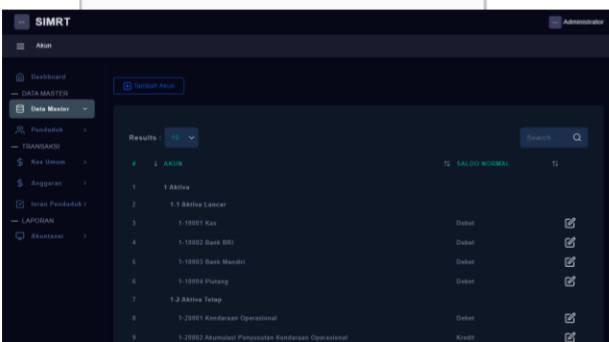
SIMRT

Administrator

Akun

Dashboard

— DATA MASTER

Data Master

Penduduk

— TRANSAKSI

Kas Umum

Anggaran

Iuran Penduduk

— LAPORAN

Akuntansi

Tambah Akun

Results : 10

Search

| # | AKUN | SALDO NORMAL | |
|---|---|---|---|
| 1 | 1 Aktiva | | |
| 2 | 1.1 Aktiva Lancar | | |
| 3 | 1-10001 Kas | Debet | |
| 4 | 1-10002 Bank BRI | Debet | |
| 5 | 1-10003 Bank Mandiri | Debet | |
| 6 | 1-10004 Piutang | Debet | |
| 7 | 1.2 Aktiva Tetap | | |
| 8 | 1-20001 Kendaraan Operasional | Debet | |
| 9 | 1-20002 Akumulasi Penyusutan Kendaraan Operasional | Kredit | |